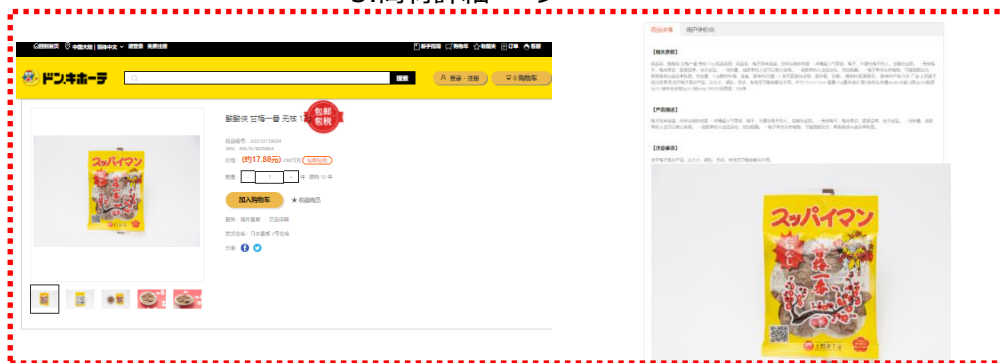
ドンキホーテ

搜索

登录 · 注册

0 购物车

酸酸侠 甘梅一番 无核 1

包邮包税

商品编号

价格 (约17.88元)

数量 1 件

加入购物车

收藏商品

分享

スッパイマン

甘梅一番

商品详情

用户评价(0)

【相关参数】

【产品描述】

【注意事项】

スッパイマン

甘梅一番

上間菓子店